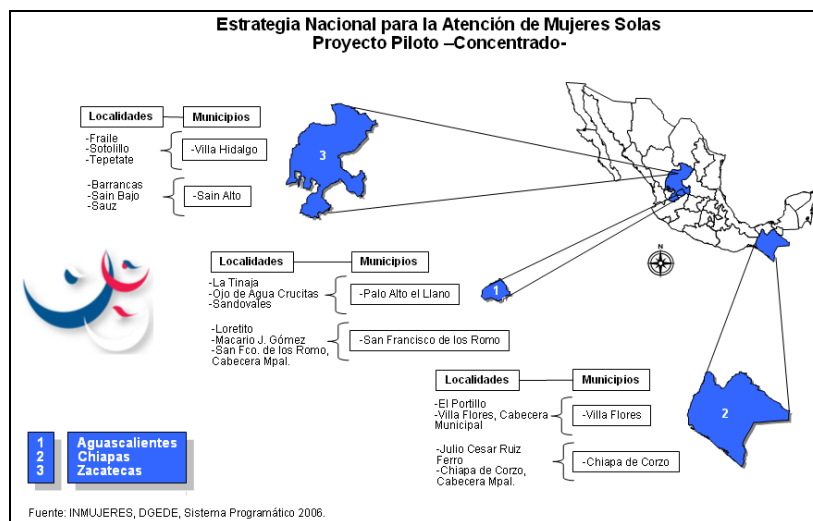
Estrategia Nacional para la Atención de Mujeres Solas
Proyecto Piloto –Concentrado-

Localidades
Municipios
-Fraile
-Sotolillo
-Tepetate
-Villa Hidalgo
-Barrancas
-Sain Bajo
-Sauz
-Sain Alto

3

Localidades
Municipios
-La Tinaja
-Ojo de Agua Crucitas
-Sandovales
-Palo Alto el Llano
-Loretito
-Macario J. Gómez
-San Fco. de los Romo, Cabecera Mpal.
-San Francisco de los Romo

1

N

Localidades
Municipios
-El Portillo
-Villa Flores, Cabecera Municipal
-Villa Flores
-Julio Cesar Ruiz Ferro
-Chiapa de Corzo, Cabecera Mpal.
-Chiapa de Corzo

2

1 Aguascalientes
2 Chiapas
3 Zacatecas

Fuente: INMUJERES, DGEDE, Sistema Programático 2006.